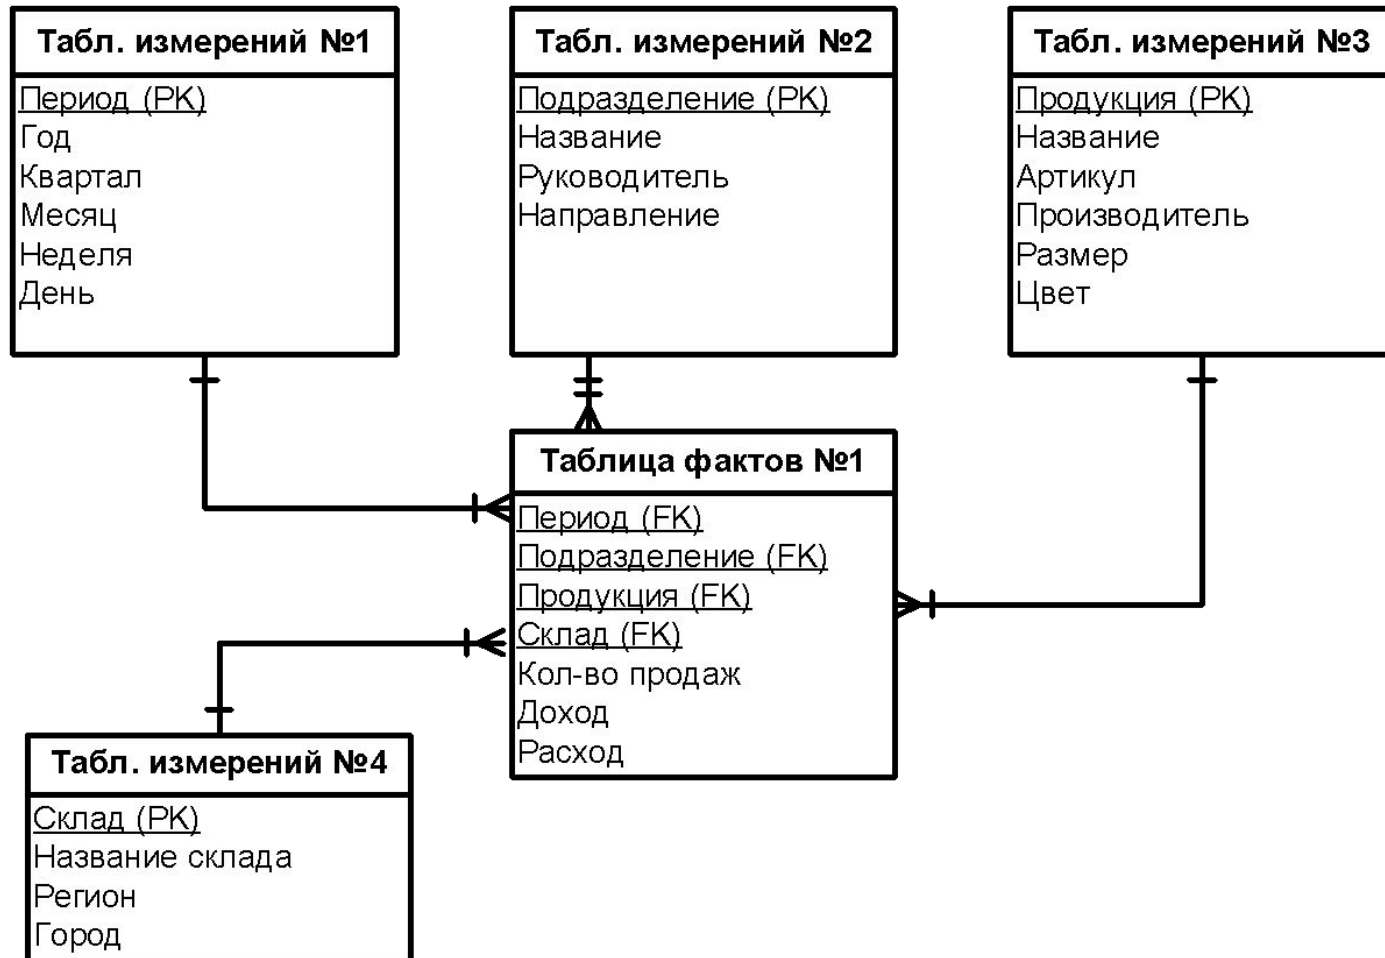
Табл. измерений №1
Период (PK)
Год
Квартал
Месяц
Неделя
День

Табл. измерений №2
Подразделение (PK)
Название
Руководитель
Направление

Табл. измерений №3
Продукция (PK)
Название
Артикул
Производитель
Размер
Цвет

Таблица фактов №1
Период (FK)
Подразделение (FK)
Продукция (FK)
Склад (FK)
Кол-во продаж
Доход
Расход

Табл. измерений №4
Склад (PK)
Название склада
Регион
Город